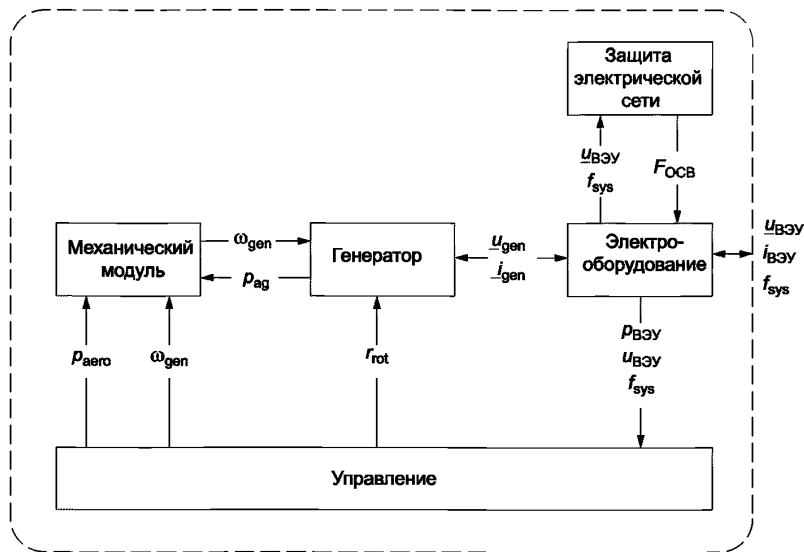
Защита электрической сети

$\underline{u}_{ВЭУ}$
$f_{sys}$

$F_{ОСВ}$

Механический модуль

$\omega_{gen}$

$p_{ag}$

Генератор

$\underline{u}_{gen}$
$\underline{i}_{gen}$

Электро-оборудование

$\underline{u}_{ВЭУ}$
$i_{ВЭУ}$
$f_{sys}$

$p_{aero}$

$\omega_{gen}$

$r_{rot}$

$p_{ВЭУ}$
$u_{ВЭУ}$
$f_{sys}$

Управление